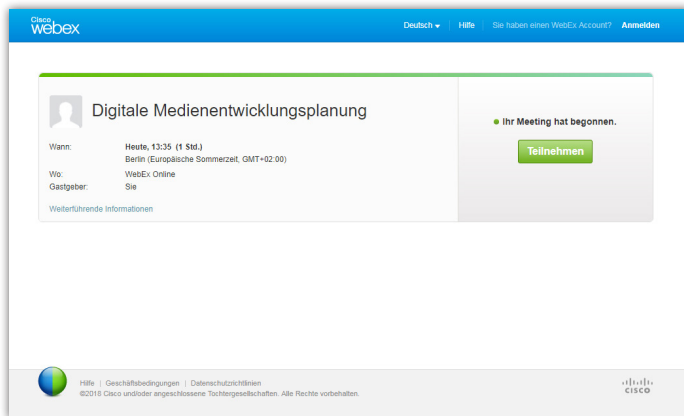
Cisco webex

Deutsch | Hilfe | Sie haben einen WebEx Account? Anmelden

Digitale Medienentwicklungsplanung

| Wann: | Heute, 13:35 (1 Std.) Berlin (Europäische Sommerzeit, GMT+02:00) |
|---|---|
| Wo: | WebEx Online |
| Gastgeber: | Sie |

Weiterführende Informationen

Ihr Meeting hat begonnen.

Teilnehmen

Hilfe | Geschäftsbedingungen | Datenschutzrichtlinien
©2018 Cisco und/oder angeschlossene Tochtergesellschaften. Alle Rechte vorbehalten.

cisco